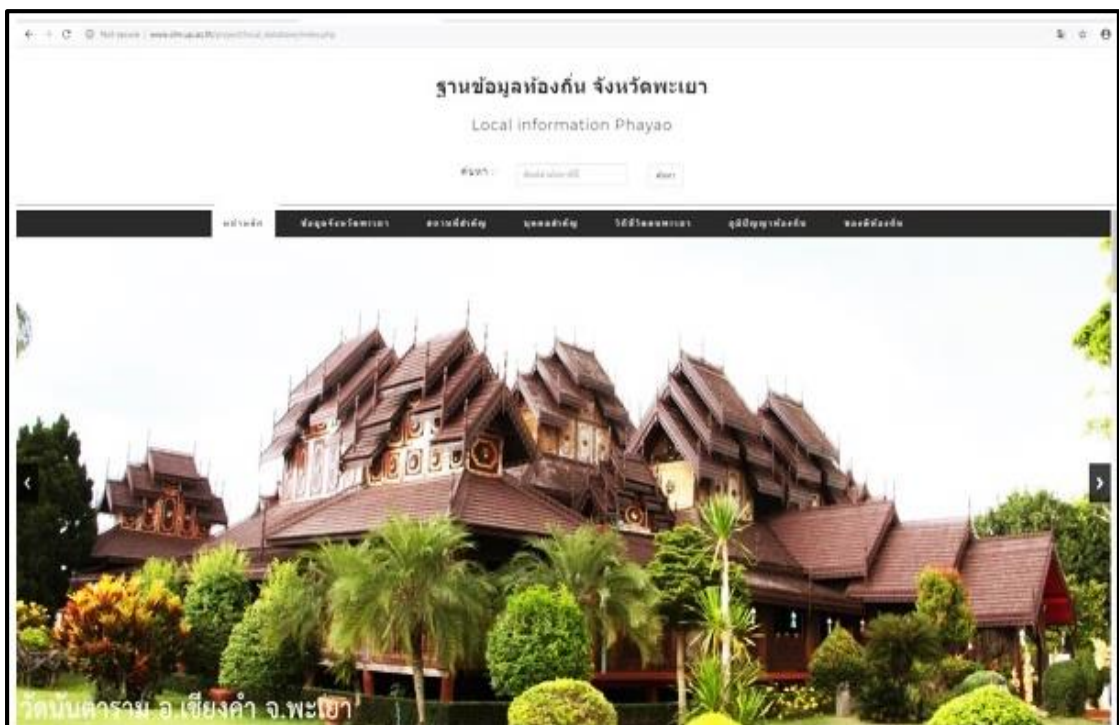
ฐานข้อมูลท้องถิ่น จังหวัดพะเยา

Local information Phayao

ค้นหา : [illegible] ค้นหา

หน้าหลัก ข้อมูลจังหวัดพะเยา ความสำคัญ บุคคลสำคัญ วิถีชีวิตคนพะเยา ภูมิปัญญาท้องถิ่น ของดีท้องถิ่น

วัดนันตาราม อ.เชียงคำ จ.พะเยา